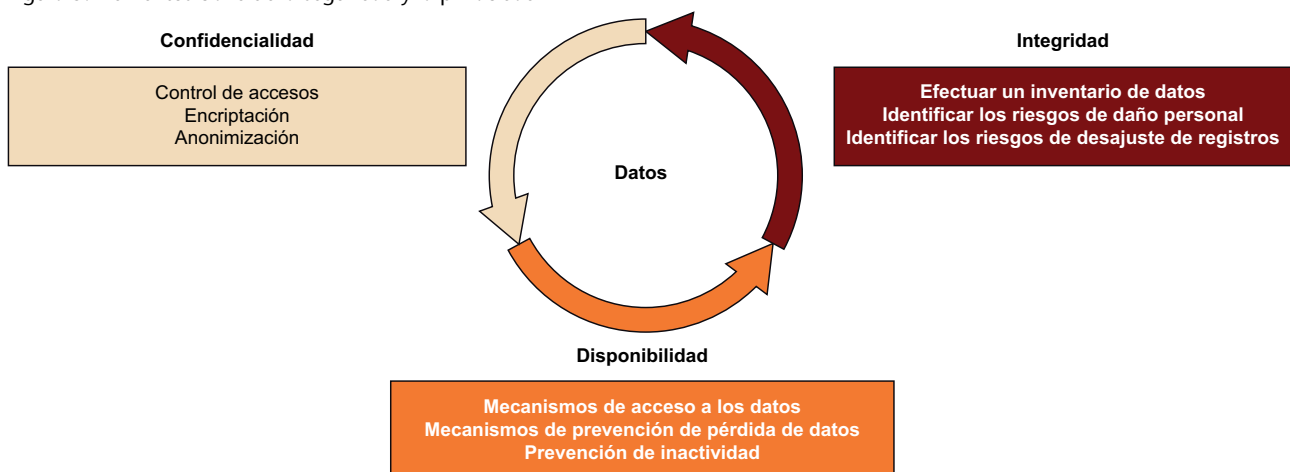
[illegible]

Confidencialidad

Control de accesos
Encriptación
Anonimización

Integridad

Efectuar un inventario de datos
Identificar los riesgos de daño personal
Identificar los riesgos de desajuste de registros

Datos

Disponibilidad

Mecanismos de acceso a los datos
Mecanismos de prevención de pérdida de datos
Prevención de inactividad